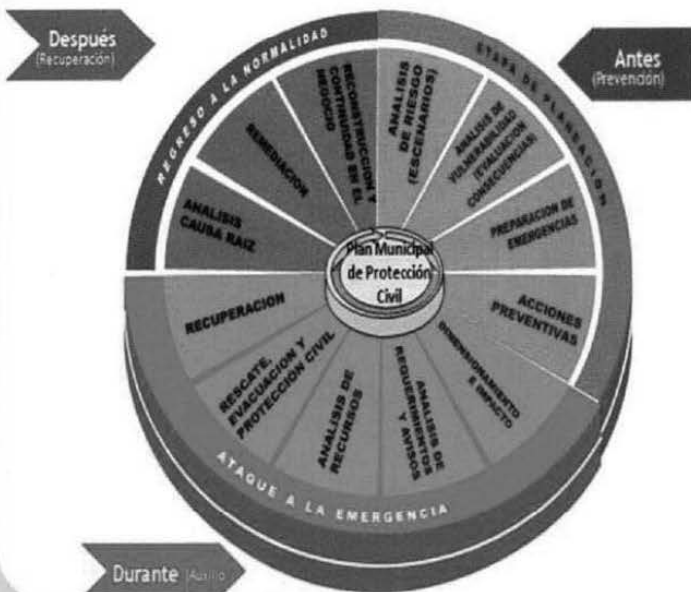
Después
(Recuperación)

REGRESO A LA NORMALIDAD

ETAPA DE PLANEACION

Antes
(Prevención)

RECONSTRUCCION Y CONTINUIDAD EN EL NEGOCIO

ANALISIS DE RIESGO (ESCENARIOS)

ANALISIS DE VULNERABILIDAD (EVALUACION CONSECUENCIAS)

REMEDIACION

PREPARACION DE EMERGENCIAS

ANALISIS CAUSA RAIZ

Plan Municipal de Protección Civil

ACCIONES PREVENTIVAS

RECUPERACION

DIMENSIONAMIENTO E IMPACTO

RESCATE, EVACUACION Y PROTECCION CIVIL

ANALISIS DE RECURSOS

ANALISIS DE REQUERIMIENTOS Y AVISOS

ATAQUE A LA EMERGENCIA

Durante (Auxilio)